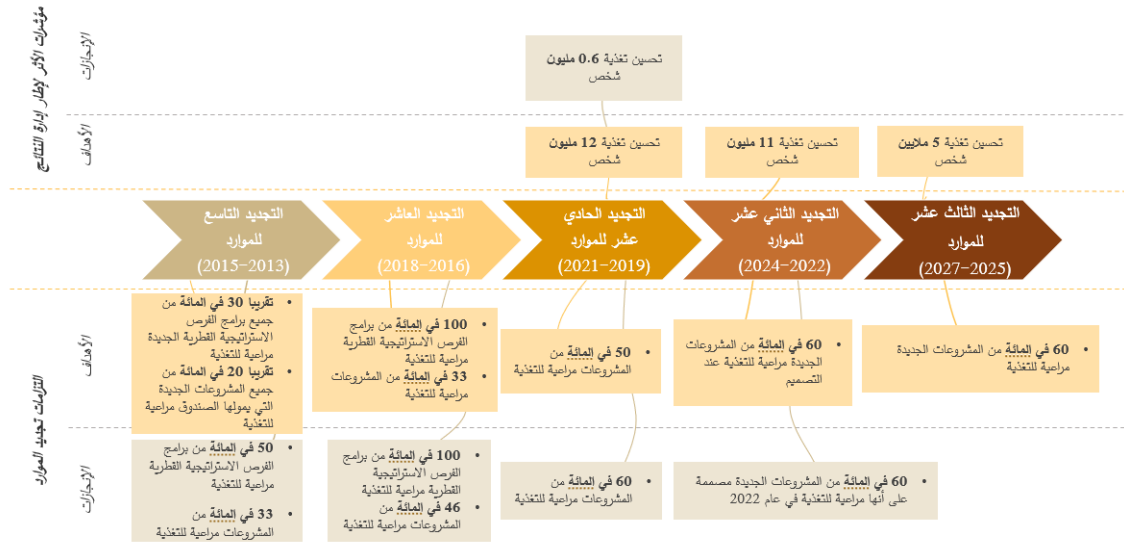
مؤشرات الأثر لإطار إدارة النتائج

الإنجازات

تحسين تغذية 0.6 مليون شخص

الأهداف

تحسين تغذية 12 مليون شخص

تحسين تغذية 11 مليون شخص

تحسين تغذية 5 ملايين شخص

التجديد التاسع للموارد (2015-2013)

التجديد العاشر للموارد (2018-2016)

التجديد الحادي عشر للموارد (2021-2019)

التجديد الثاني عشر للموارد (2024-2022)

التجديد الثالث عشر للموارد (2027-2025)

التزامات تجديد الموارد

الأهداف

• تقريبا 30 في المائة من جميع برامج الفرص الاستراتيجية القطرية الجديدة مراعية للتغذية
• تقريبا 20 في المائة من جميع المشروعات الجديدة التي يمولها الصندوق مراعية للتغذية

• 100 في المائة من برامج الفرص الاستراتيجية القطرية مراعية للتغذية
• 33 في المائة من المشروعات مراعية للتغذية

• 50 في المائة من المشروعات مراعية للتغذية

• 60 في المائة من المشروعات الجديدة مراعية للتغذية عند التصميم

• 60 في المائة من المشروعات الجديدة مراعية للتغذية

الإنجازات

• 50 في المائة من برامج الفرص الاستراتيجية القطرية مراعية للتغذية
• 33 في المائة من المشروعات مراعية للتغذية

• 100 في المائة من برامج الفرص الاستراتيجية القطرية مراعية للتغذية
• 46 في المائة من المشروعات مراعية للتغذية

• 60 في المائة من المشروعات مراعية للتغذية

• 60 في المائة من المشروعات الجديدة مصممة على أنها مراعية للتغذية في عام 2022